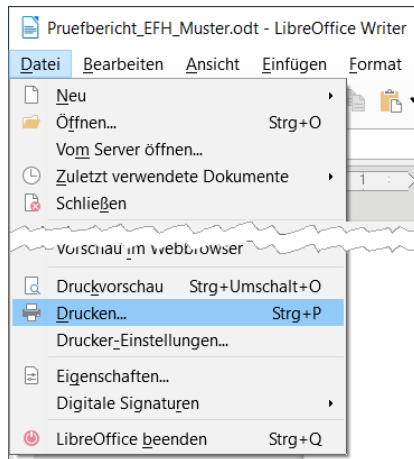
Pruefbericht_EFH_Muster.odt - LibreOffice Writer

Datei Bearbeiten Ansicht Einfügen Format

Neu
Öffnen... Strg+O
Vom Server öffnen...
Zuletzt verwendete Dokumente
Schließen

Vorschau im Webbrowser

Druckvorschau Strg+Umschalt+O
Drucken... Strg+P
Drucker-Einstellungen...

Eigenschaften...
Digitale Signaturen

LibreOffice beenden Strg+Q